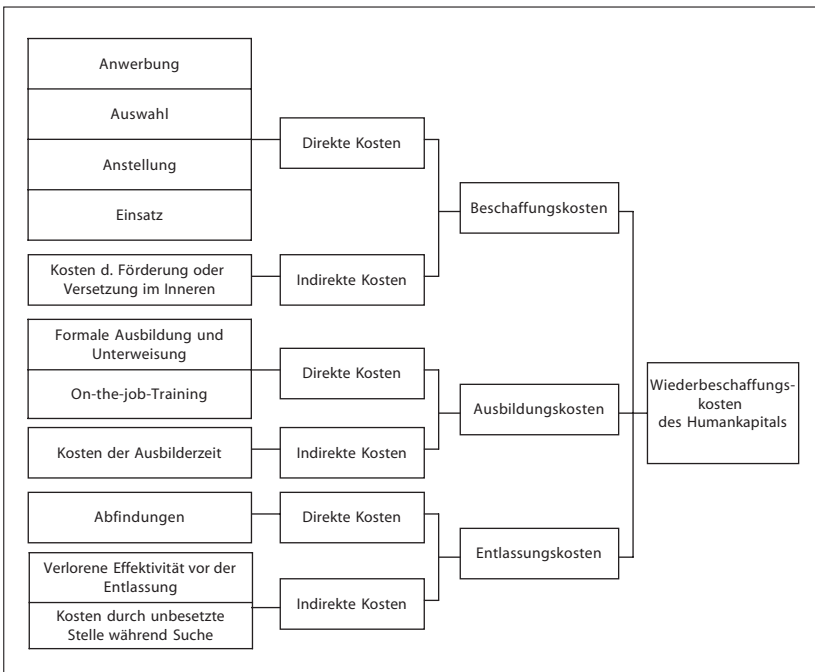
Anwerbung

Auswahl

Anstellung

Einsatz

Direkte Kosten

Kosten d. Förderung oder Versetzung im Inneren

Indirekte Kosten

Beschaffungskosten

Formale Ausbildung und Unterweisung

On-the-job-Training

Direkte Kosten

Kosten der Ausbilderzeit

Indirekte Kosten

Ausbildungskosten

Wiederbeschaffungskosten des Humankapitals

Abfindungen

Direkte Kosten

Verlorene Effektivität vor der Entlassung

Kosten durch unbesetzte Stelle während Suche

Indirekte Kosten

Entlassungskosten